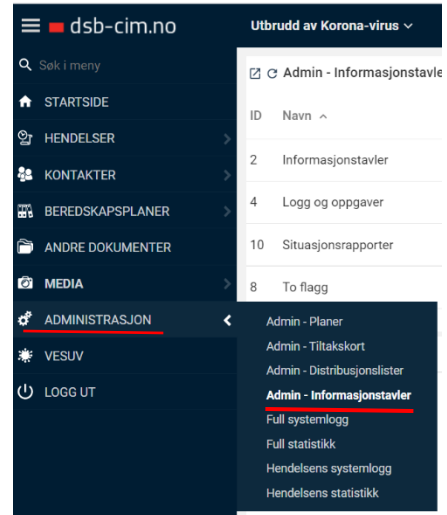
dsb-cim.no

Utbrudd av Korona-virus

Søk i meny

STARTSIDE

HENDELSER

KONTAKTER

BEREDSKAPSPLANER

ANDRE DOKUMENTER

MEDIA

ADMINISTRASJON

VESUV

LOGG UT

Admin - Informasjonstavler

| ID | Navn |
|---|---|
| 2 | Informasjonstavler |
| 4 | Logg og oppgaver |
| 10 | Situasjonsrapporter |
| 8 | To flagg |

Admin - Planer

Admin - Tiltakskort

Admin - Distribusjonslister

Admin - Informasjonstavler

Full systemlogg

Full statistikk

Hendelsens systemlogg

Hendelsens statistikk